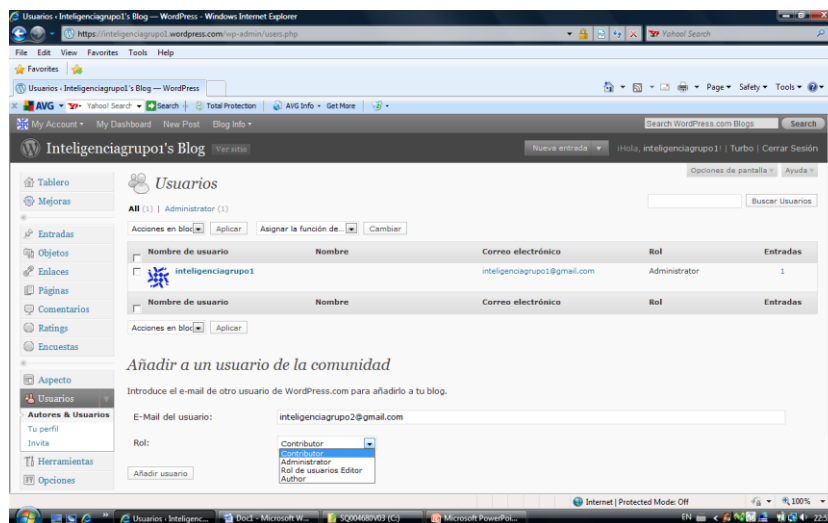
Usuarios ‹ Inteligenciagrupo1's Blog — WordPress - Windows Internet Explorer

https://inteligenciagrupo1.wordpress.com/wp-admin/users.php

Yahoo! Search

File Edit View Favorites Tools Help

Favorites

Usuarios ‹ Inteligenciagrupo1's Blog — WordPress

Page ▾ Safety ▾ Tools ▾

AVG ▾ Yahoo! Search ▾ Search | Total Protection | AVG Info ▾ Get More

My Account ▾ My Dashboard New Post Blog Info ▾

Search WordPress.com Blogs Search

Inteligenciagrupo1's Blog Ver sitio

Nueva entrada ▾ ¡Hola, inteligenciagrupo1! | Turbo | Cerrar Sesión

Opciones de pantalla ▾ Ayuda ▾

Tablero
Mejoras
Entradas
Objetos
Enlaces
Páginas
Comentarios
Ratings
Encuestas
Aspecto
Usuarios
Autores & Usuarios
Tu perfil
Invita
Herramientas
Opciones

Usuarios

All (1) | Administrator (1)

Buscar Usuarios

Acciones en bloque Aplicar Asignar la función de... Cambiar

| Nombre de usuario | Nombre | Correo electrónico | Rol | Entradas |
|---|---|---|---|---|
| inteligenciagrupo1 | | inteligenciagrupo1@gmail.com | Administrator | 1 |
| Nombre de usuario | Nombre | Correo electrónico | Rol | Entradas |

Acciones en bloque Aplicar

Añadir a un usuario de la comunidad

Introduce el e-mail de otro usuario de WordPress.com para añadirlo a tu blog.

E-Mail del usuario: inteligenciagrupo2@gmail.com

Rol: Contributor
Contributor
Administrator
Rol de usuarios Editor
Author

Añadir usuario

Internet | Protected Mode: Off 100%

Usuarios ‹ Inteligenc... Doc1 - Microsoft W... SQ004680V03 (C:) Microsoft PowerPoi... EN 22:5